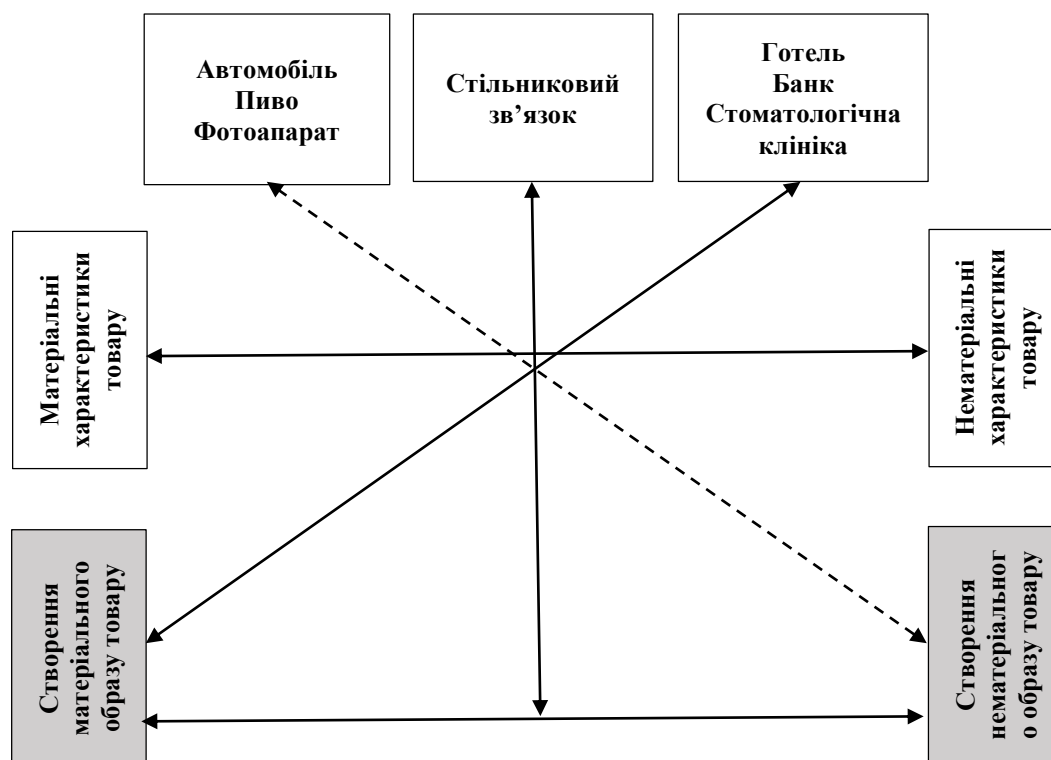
Автомобіль
Пиво
Фотоапарат

Стільниковий зв’язок

Готель
Банк
Стоматологічна клініка

Матеріальні характеристики товару

Нематеріальні характеристики товару

Створення матеріального образу товару

Створення нематеріальног о образу товару